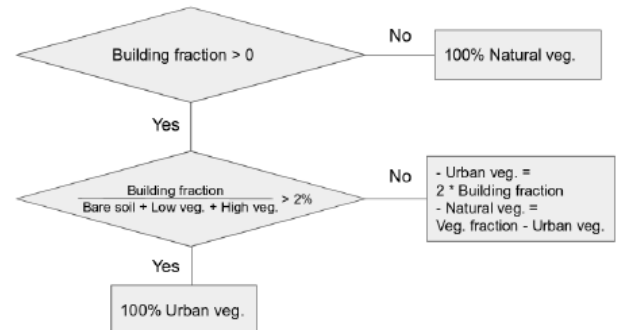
Building fraction > 0

No

100% Natural veg.

Yes

$\frac{\text{Building fraction}}{\text{Bare soil + Low veg. + High veg.}} > 2\%$

No

- Urban veg. = 2 * Building fraction
- Natural veg. = Veg. fraction - Urban veg.

Yes

100% Urban veg.